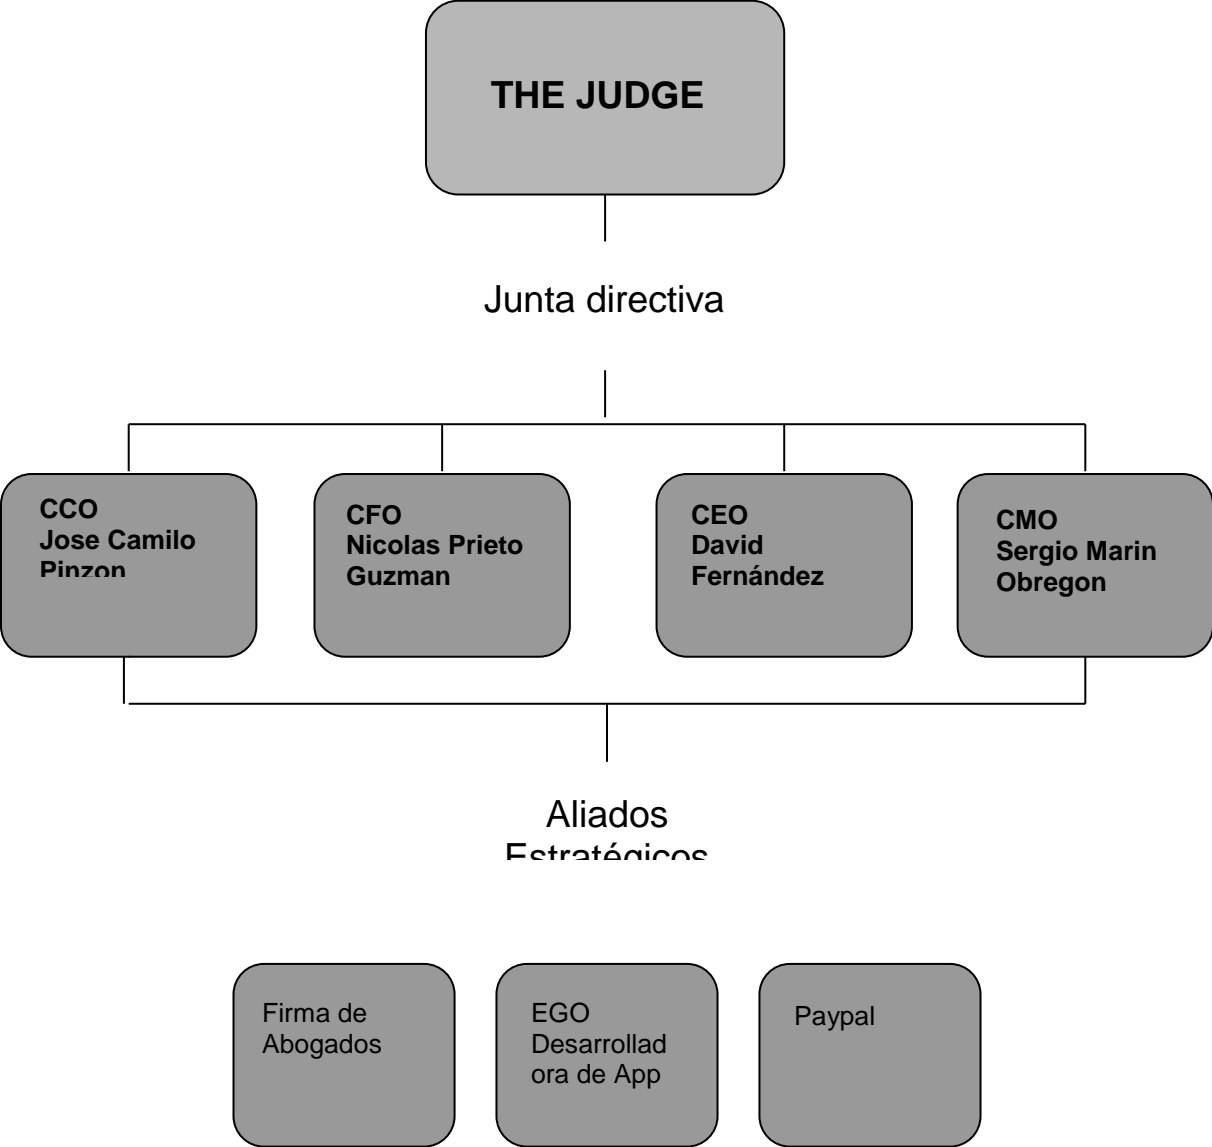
THE JUDGE

Junta directiva

CCO
Jose Camilo
Pinzon

CFO
Nicolas Prieto
Guzman

CEO
David
Fernández

CMO
Sergio Marin
Obregon

Aliados
Estratégicos

Firma de Abogados

EGO Desarrolladora de App

Paypal